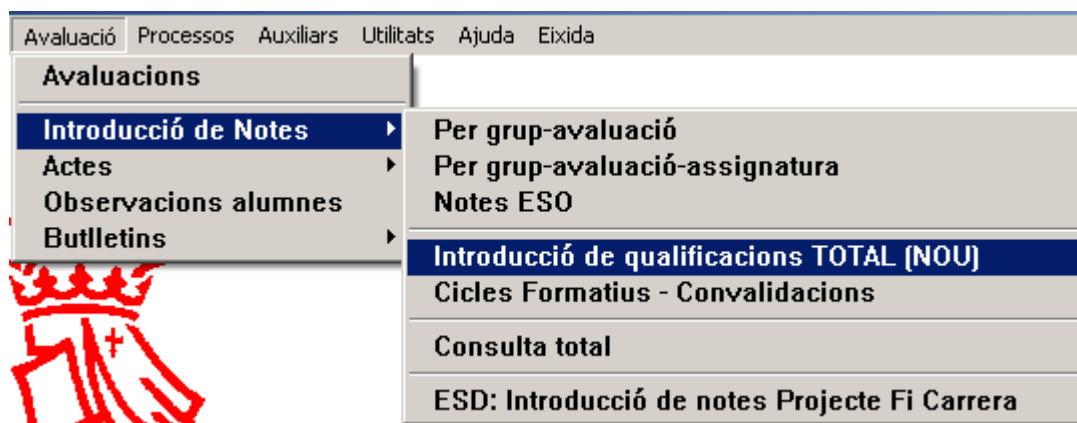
Avaluació Processos Auxiliars Utilitats Ajuda Eixida

Avaluacions

Introducció de Notes
Actes
Observacions alumnes
Butlletins

Per grup-avaluació
Per grup-avaluació-assignatura
Notes ESO

Introducció de qualificacions TOTAL (NOU)
Cicles Formatius - Convalidacions

Consulta total

ESD: Introducció de notes Projecte Fi Carrera